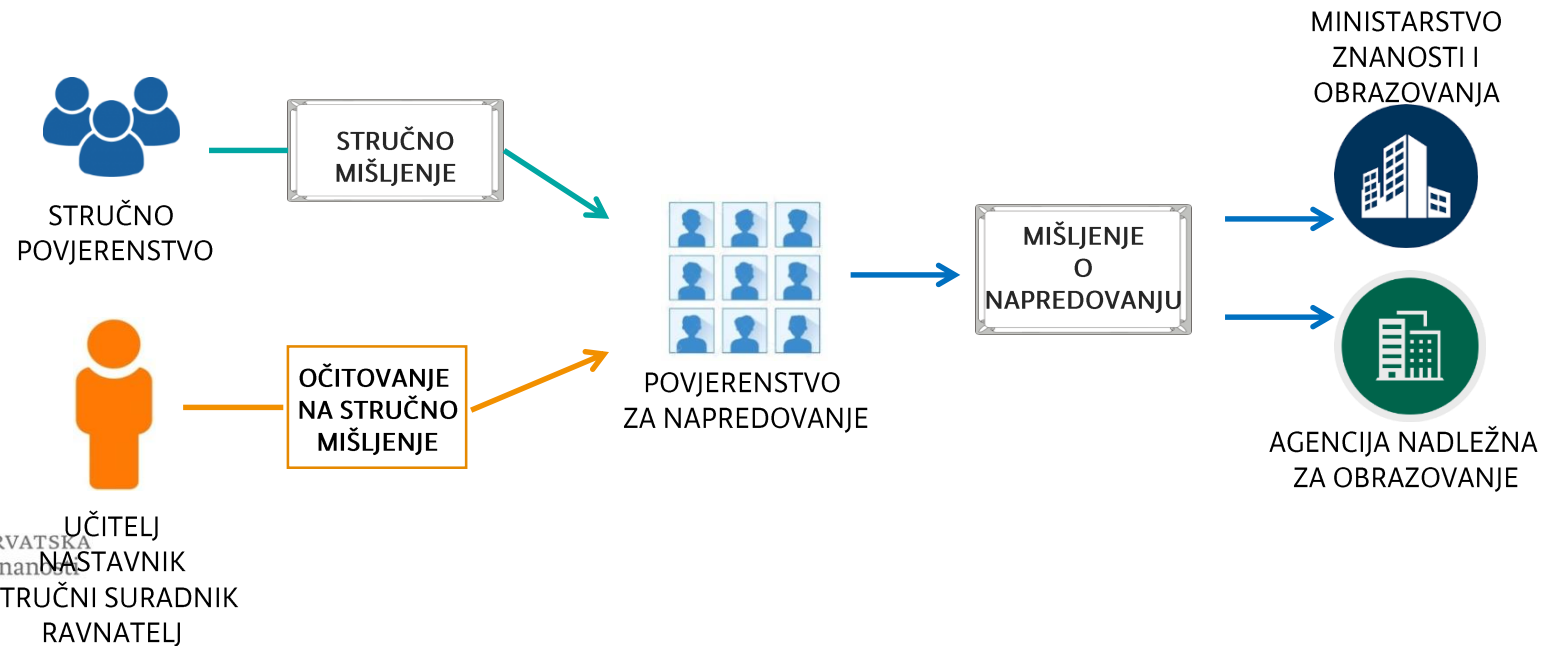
STRUČNO POVJERENSTVO

STRUČNO MIŠLJENJE

UČITELJ
NASTAVNIK
TRUČNI SURADNIK
RAVNATELJ

RVATSKA
nanost

OČITOVANJE NA STRUČNO MIŠLJENJE

POVJERENSTVO ZA NAPREDOVANJE

MIŠLJENJE O NAPREDOVANJU

MINISTARSTVO ZNANOSTI I OBRAZOVANJA

AGENCIJA NADLEŽNA ZA OBRAZOVANJE